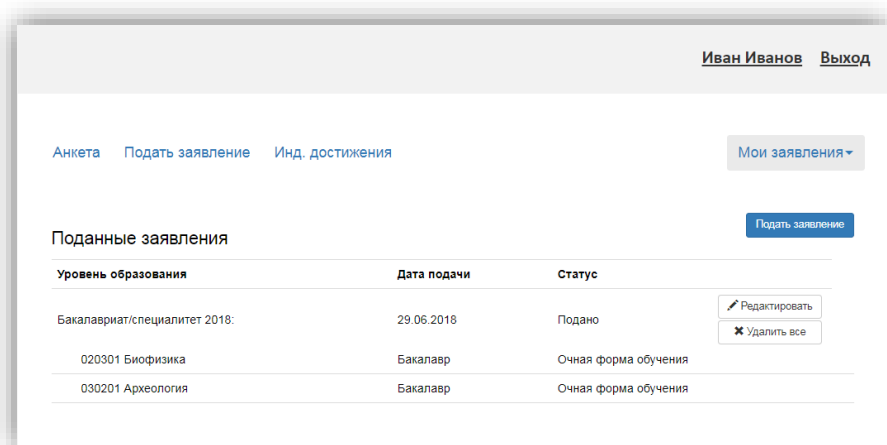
Иван Иванов Выход

Анкета Подать заявление Инд. достижения

Мои заявления

Подать заявление

Поданные заявления

| Уровень образования | Дата подачи | Статус | |
|---|---|---|---|
| Бакалавриат/специалитет 2018: | 29.06.2018 | Подано | Редактировать Удалить все |
| 020301 Биофизика | Бакалавр | Очная форма обучения | |
| 030201 Археология | Бакалавр | Очная форма обучения | |